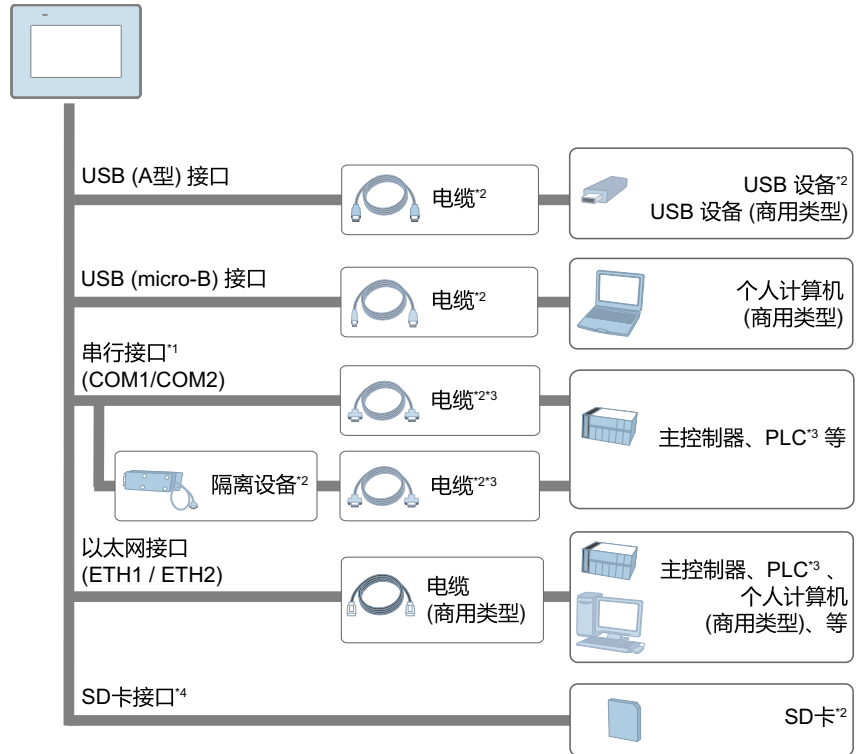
USB (A型) 接口

电缆$^{*2}$

USB 设备$^{*2}$
USB 设备 (商用类型)

USB (micro-B) 接口

电缆$^{*2}$

个人计算机
(商用类型)

串行接口$^{*1}$
(COM1/COM2)

电缆$^{*2*3}$

隔离设备$^{*2}$

电缆$^{*2*3}$

主控制器、PLC$^{*3}$ 等

以太网接口
(ETH1 / ETH2)

电缆
(商用类型)

主控制器、PLC$^{*3}$ 、
个人计算机
(商用类型)、等

SD卡接口$^{*4}$

SD卡$^{*2}$